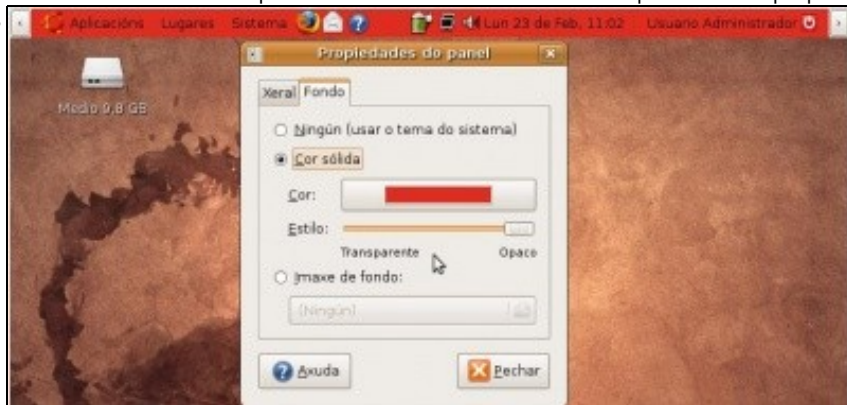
Aplicacións Lugares Sistema Lun 23 de Feb, 11:02 Usuario Administrador

Medio 9,8 GB

Propiedades do panel

Xeral Fondo

Ningún (usar o tema do sistema)

Cor sólida

Cor:

Estilo:

Transparente Opaco

Imaxe de fondo:

(Ningún)

Axuda

Pechar